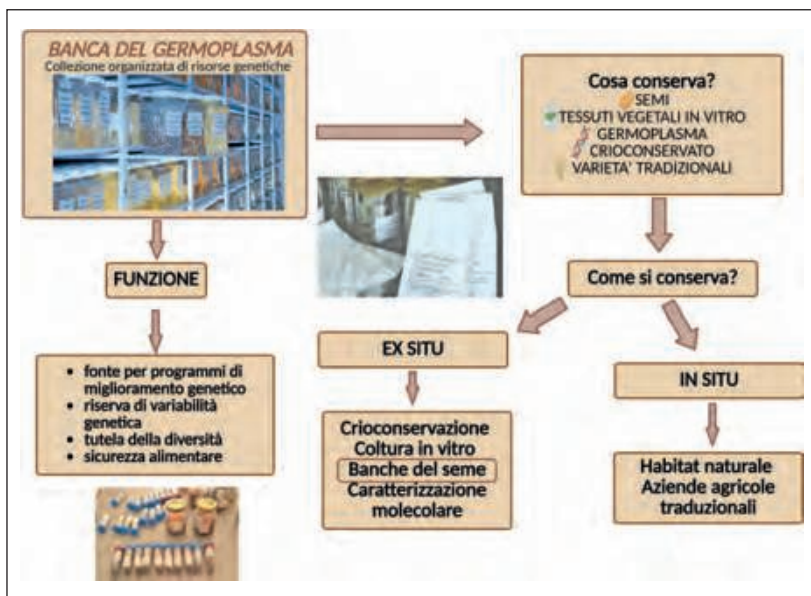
BANCA DEL GERMOPLASMA
Collezione organizzata di risorse genetiche

Cosa conserva?
SEMI
TESSUTI VEGETALI IN VITRO
GERMOPLASMA
CRIOCONSERVATO
VARIETA' TRADIZIONALI

FUNZIONE

Come si conserva?

- fonte per programmi di miglioramento genetico
- riserva di variabilità genetica
- tutela della diversità
- sicurezza alimentare

EX SITU

IN SITU

Crioconservazione
Coltura in vitro
Banche del seme
Caratterizzazione molecolare

Habitat naturale
Aziende agricole traduzionali